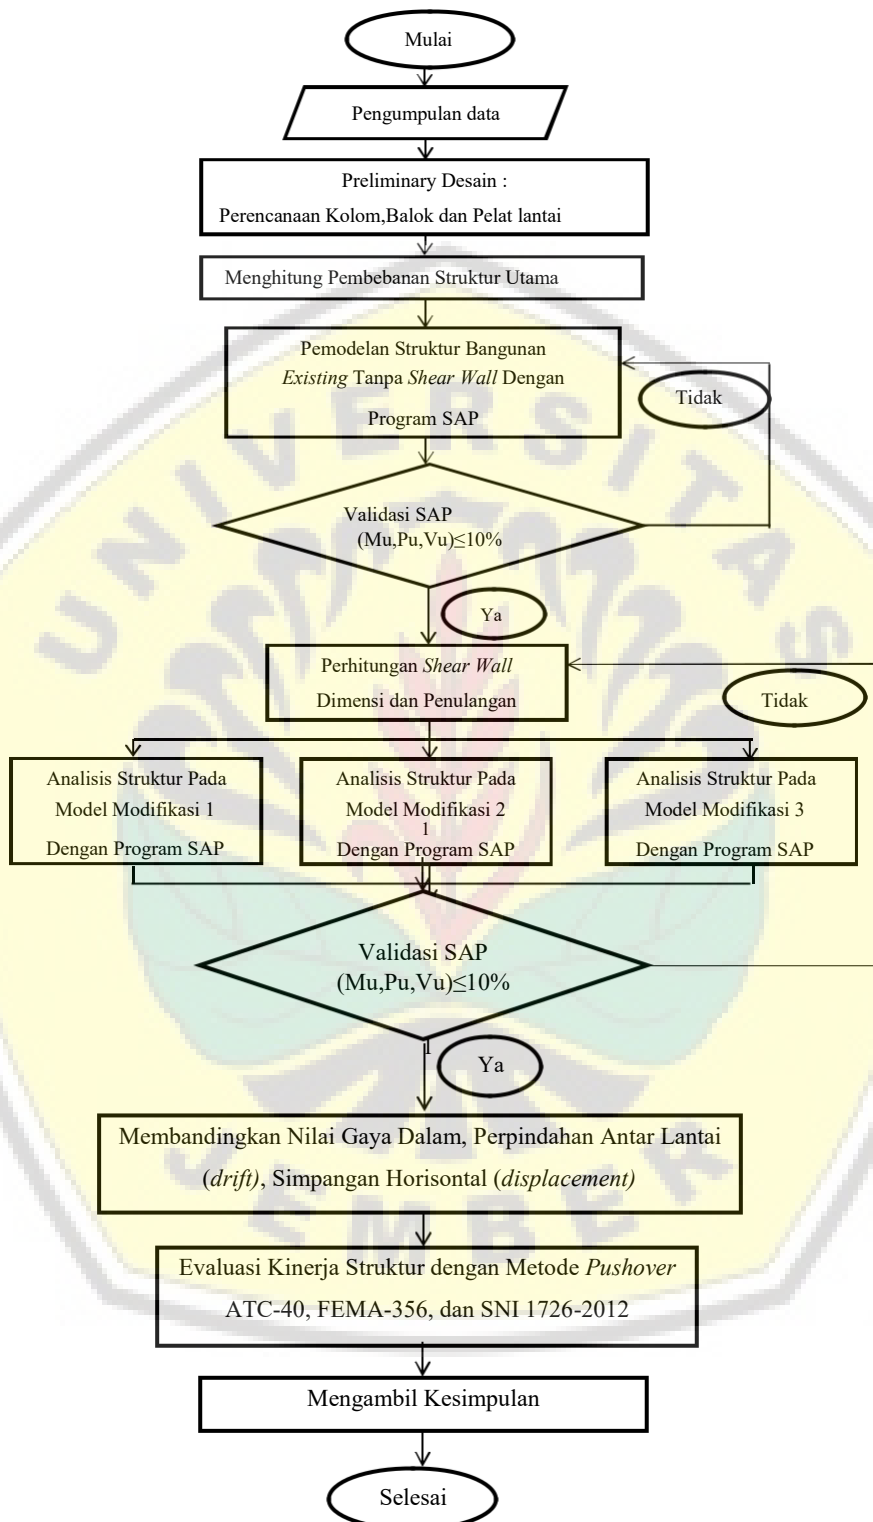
Mulai

Pengumpulan data

Preliminary Desain :

Perencanaan Kolom,Balok dan Pelat lantai

Menghitung Pembebanan Struktur Utama

Pemodelan Struktur Bangunan *Existing* Tanpa *Shear Wall* Dengan Program SAP

Tidak

Validasi SAP (Mu,Pu,Vu)≤10%

Ya

Perhitungan *Shear Wall* Dimensi dan Penulangan

Tidak

Analisis Struktur Pada Model Modifikasi 1 Dengan Program SAP

Analisis Struktur Pada Model Modifikasi 2 1 Dengan Program SAP

Analisis Struktur Pada Model Modifikasi 3 Dengan Program SAP

Validasi SAP (Mu,Pu,Vu)≤10%

1

Ya

Membandingkan Nilai Gaya Dalam, Perpindahan Antar Lantai (*drift)*, Simpangan Horisontal (*displacement)*

Evaluasi Kinerja Struktur dengan Metode *Pushover* ATC-40, FEMA-356, dan SNI 1726-2012

Mengambil Kesimpulan

Selesai